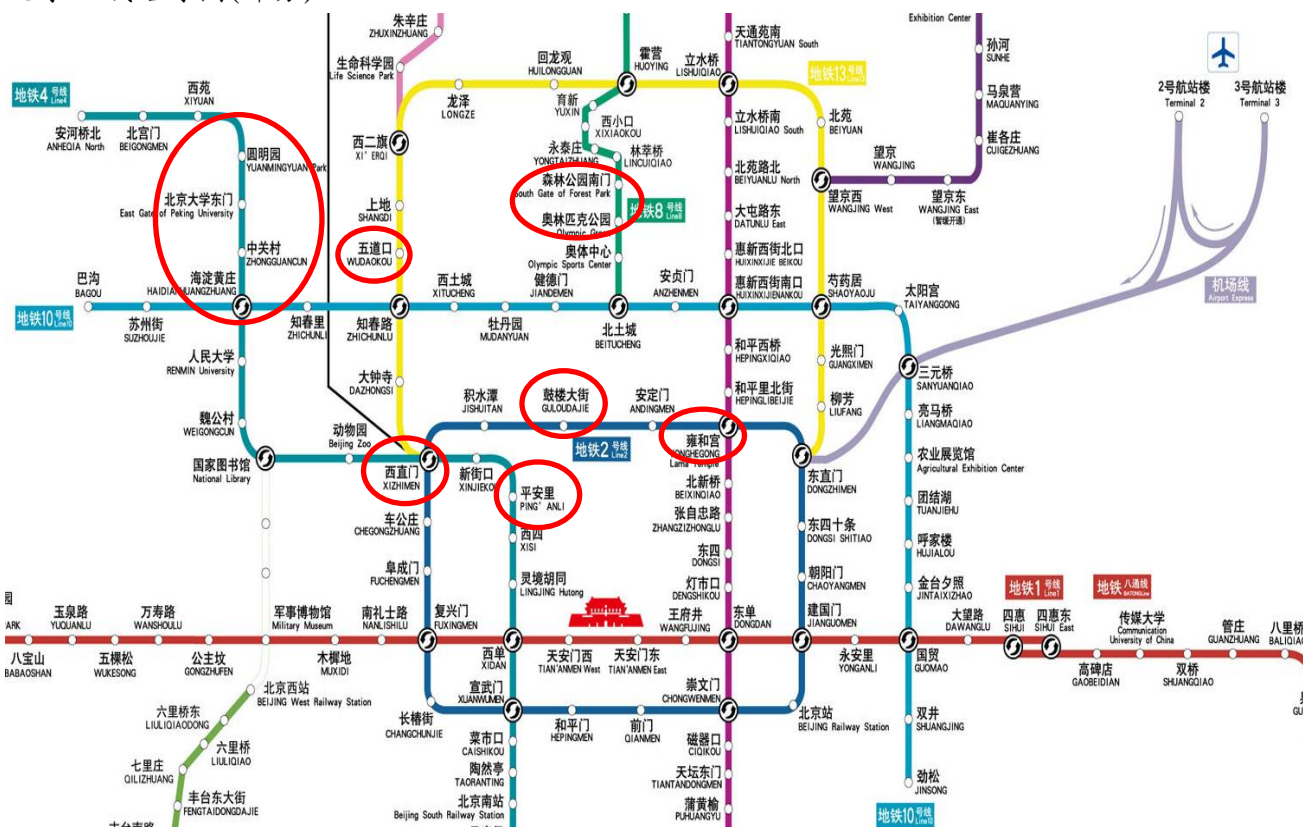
Exhibition Center
朱辛庄 ZHUXINZHUANG
天通苑南 TIANTONGYUAN South
孙河 SUNHE
生命科学园 Life Science Park
回龙观 HUILONGGUAN
霍营 HUOYING
立水桥 LISHUIQIAO
地铁13号线 Line13
马泉营 MAQUANYING
2号航站楼 Terminal 2
3号航站楼 Terminal 3
地铁4号线 Line4
西苑 XIYUAN
龙泽 LONGZE
育新 YUXIN
西小口 XIXIAOKOU
立水桥南 LISHUIQIAO South
北苑 BEIYUAN
崔各庄 CUIGEZHUANG
安河桥北 ANHEQIA North
北宫门 BEIGONGMEN
西二旗 XI' ERQI
永泰庄 YONGTAIZHUANG
林萃桥 LINCUIQIAO
圆明园 YUANMINGYUAN Park
北苑路北 BEIYUANLU North
望京 WANGJING
森林公园南门 South Gate of Forest Park
北京大学东门 East Gate of Peking University
上地 SHANGDI
奥林匹克公园 Olympic Green
地铁8号线 Line8
大屯路东 DATUNLU East
望京西 WANGJING West
望京东 WANGJING East
五道口 WUDAOKOU
中关村 ZHONGGUANCUN
奥体中心 Olympic Sports Center
惠新西街北口 HUIXINXIJIE BEIKOU
巴沟 BAGOU
海淀黄庄 HAIDIANHUANGZHUANG
西土城 XITUCHENG
健德门 JIANDEMEN
安贞门 ANZHENMEN
惠新西街南口 HUIXINXIJIENANKOU
芍药居 SHAOYAOJU
太阳宫 TAIYANGGONG
机场线 Airport Express
地铁10号线 Line10
苏州街 SUZHOUJIE
知春里 ZHICHUNLI
知春路 ZHICHUNLU
牡丹园 MUDANYUAN
北土城 BEITUCHENG
和平西桥 HEPINGXIQIAO
光熙门 GUANGXIMEN
三元桥 SANYUANQIAO
人民大学 RENMIN University
大钟寺 DAZHONGSI
积水潭 JISHUITAN
鼓楼大街 GULOUDAJIE
安定门 ANDINGMEN
和平里北街 HEPINGLIBEIJIE
柳芳 LIUFANG
亮马桥 LIANGMAQIAO
魏公村 WEIGONGCUN
动物园 Beijing Zoo
雍和宫 YONGHEGONG Lama Temple
地铁2号线 Line2
国家图书馆 National Library
西直门 XIZHIMEN
新街口 XINJIEKOU
北新桥 BEIXINQIAO
东直门 DONGZHIMEN
农业展览馆 Agricultural Exhibition Center
平安里 PING' ANLI
张自忠路 ZHANGZIZHONGLU
东四十条 DONGSI SHITIAO
团结湖 TUANJIEHU
车公庄 CHEGONGZHUANG
西四 XISI
东四 DONGSI
呼家楼 HUJIALOU
阜成门 FUCHENGMEN
灵境胡同 LINGJING Hutong
灯市口 DENGSHIKOU
朝阳门 CHAOYANGMEN
金台夕照 JINTAIXIZHAO
地铁1号线 Line1
地铁八通线 BATONGLine
玉泉路 YUQUANLU
万寿路 WANSHOULU
军事博物馆 Military Museum
南礼士路 NANLISHILU
复兴门 FUXINGMEN
王府井 WANGFUJING
东单 DONGDAN
建国门 JIANGUOMEN
大望路 DAWANGLU
四惠 SIHUI
四惠东 SIHUI East
传媒大学 Communication University of China
管庄 GUANZHUANG
八里桥 BALIQIAO
八宝山 BABAOSHAN
五棵松 WUKESONG
公主坟 GONGZHUFEN
木樨地 MUXIDI
西单 XIDAN
天安门西 TIAN'ANMEN West
天安门东 TIAN'ANMEN East
永安里 YONGANLI
国贸 GUOMAO
高碑店 GAOBEIDIAN
双桥 SHUANGQIAO
北京西站 BEIJING West Railway Station
宣武门 XUANWUMEN
崇文门 CHONGWENMEN
北京站 BEIJING Railway Station
六里桥东 LIULIQIAODONG
长椿街 CHANGCHUNJIE
和平门 HEPINGMEN
前门 QIANMEN
双井 SHUANGJING
六里桥 LIULIQIAO
菜市口 CAISHIKOU
磁器口 CIQIKOU
七里庄 QILIZHUANG
陶然亭 TAORANTING
天坛东门 TIANTANDONGMEN
劲松 JINSONG
丰台东大街 FENGTAIDONGDAJIE
北京南站 Beijing South Railway Station
蒲黄榆 PUHUANGYU
地铁10号线 Line10